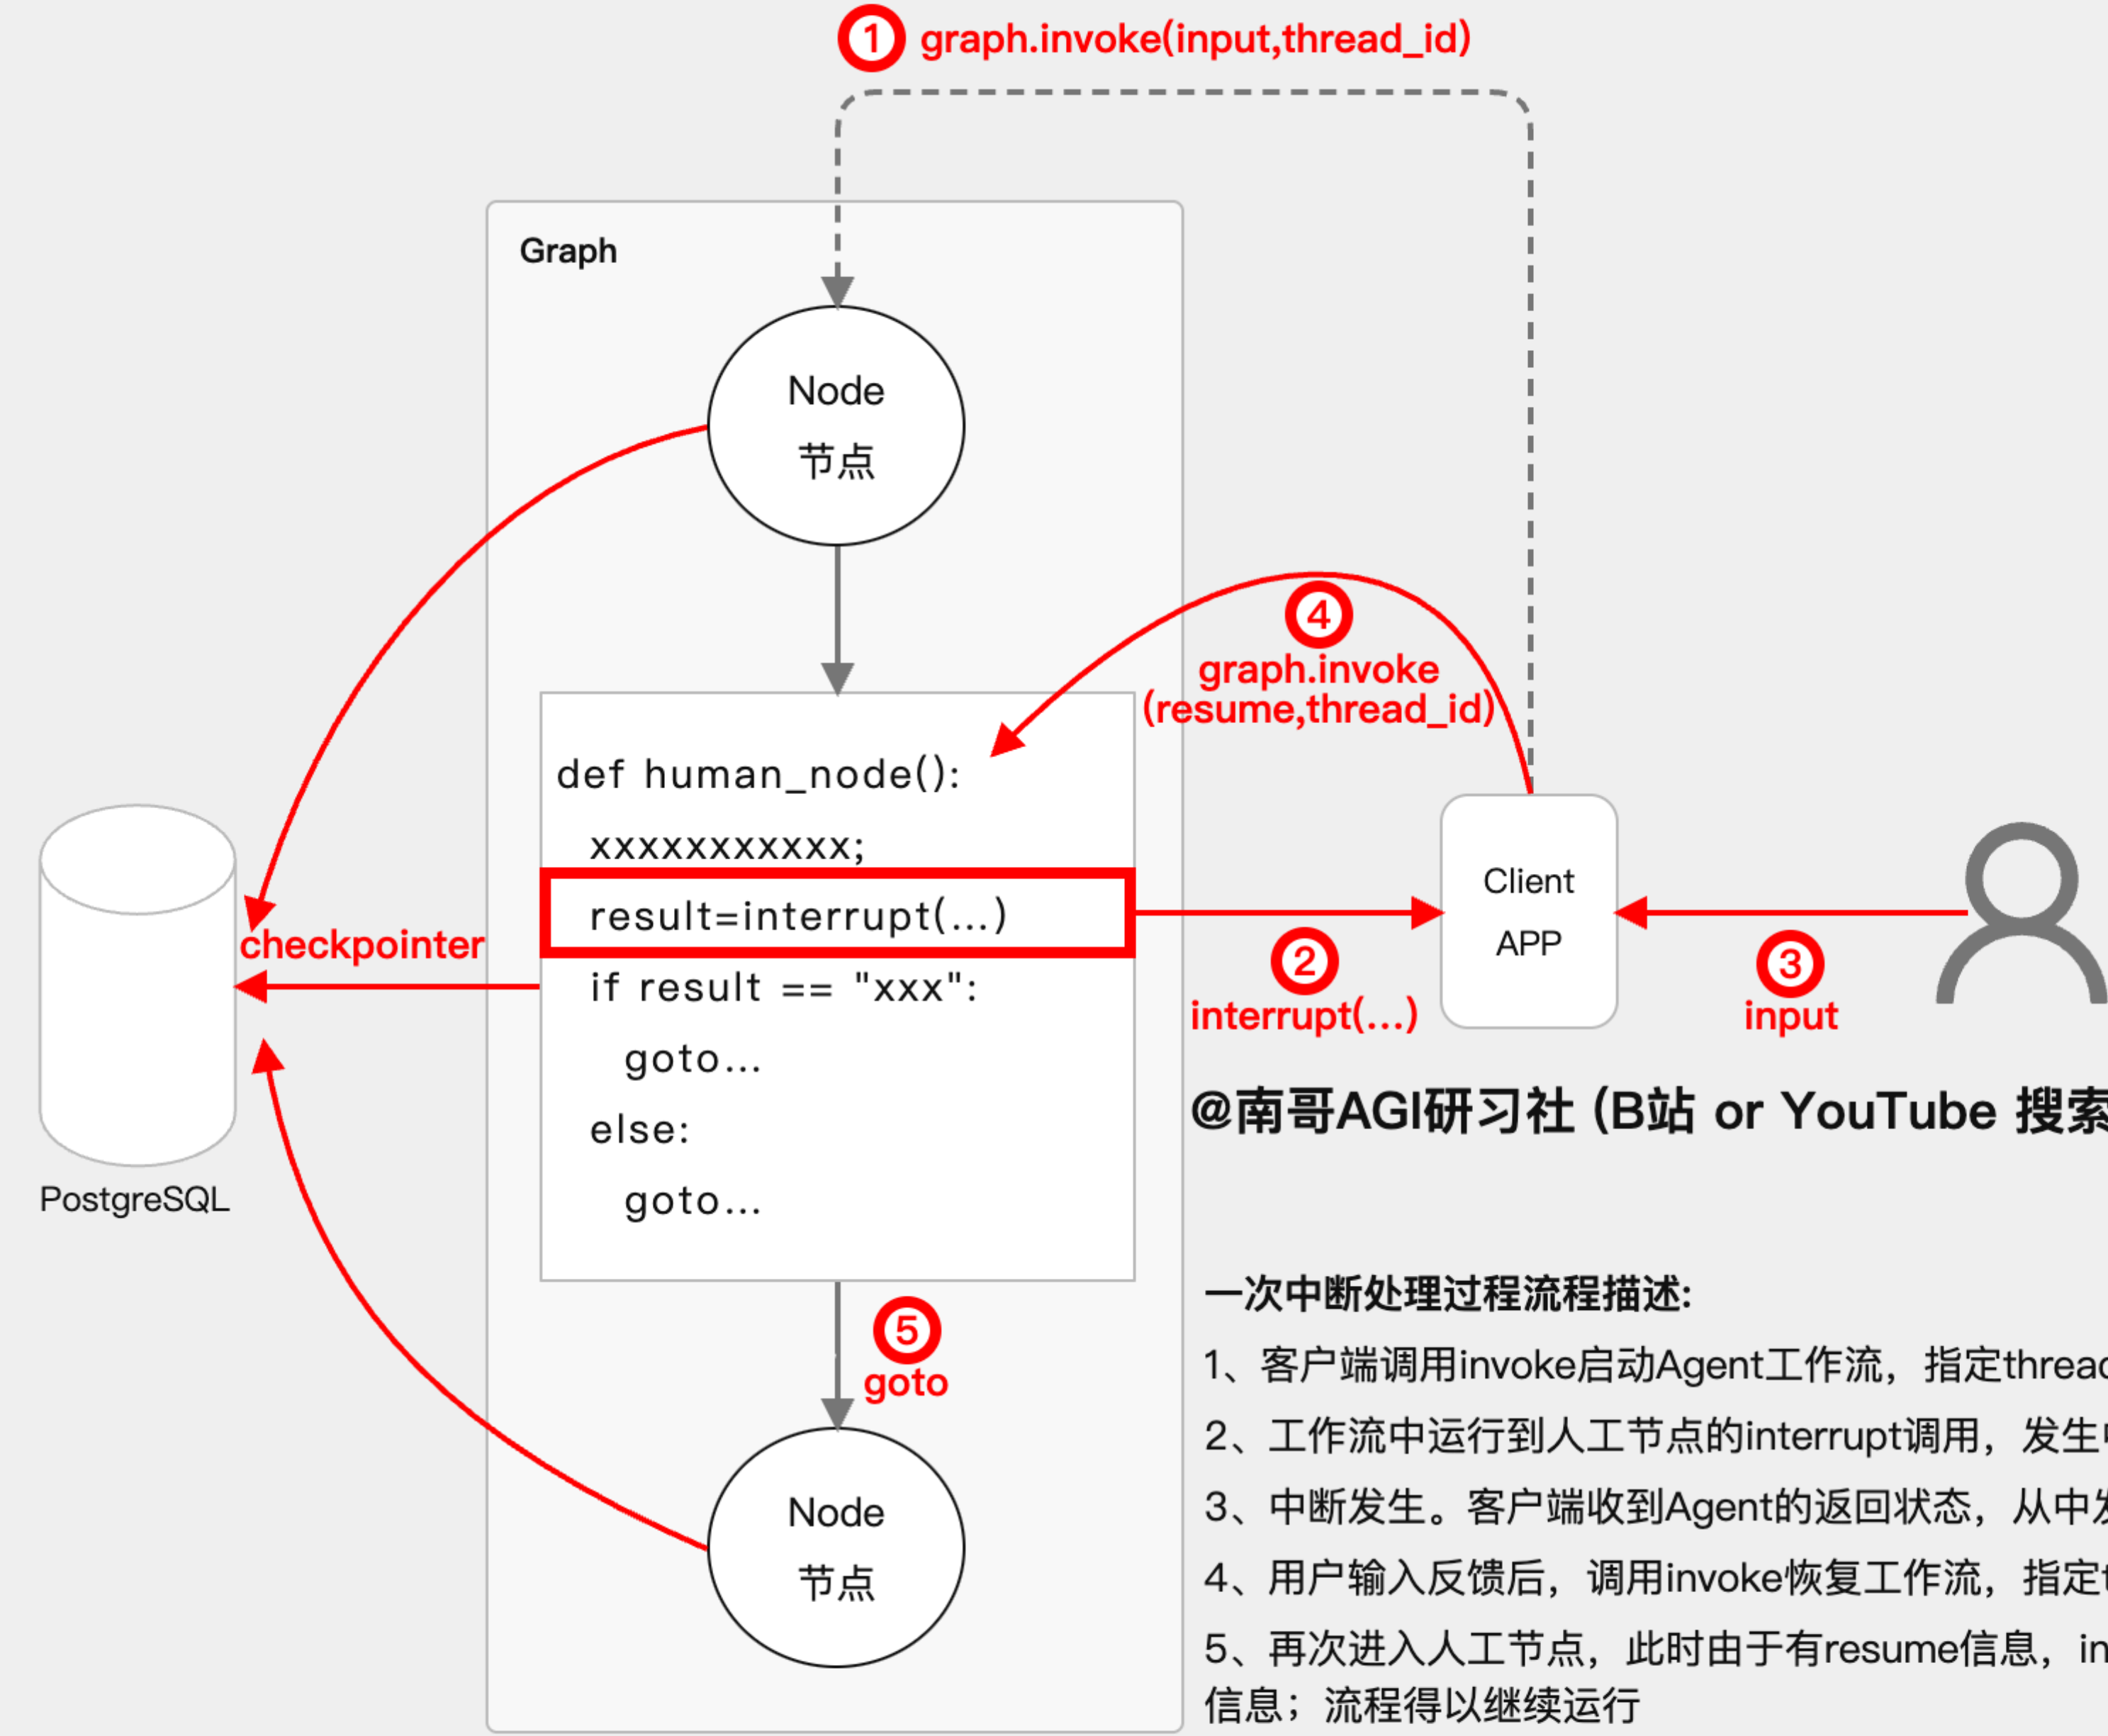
① graph.invoke(input,thread_id)

Graph

Node
节点

④ graph.invoke (resume,thread_id)

def human_node():
xxxxxxxxxxx;
result=interrupt(...)
if result == "xxx":
goto...
else:
goto...

Client APP

② interrupt(...)

③ input

checkpointer

PostgreSQL

@南哥AGI研习社 (B站 or YouTube 搜索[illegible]

⑤ goto

Node
节点

一次中断处理过程流程描述:

1、客户端调用invoke启动Agent工作流，指定threa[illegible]

2、工作流中运行到人工节点的interrupt调用，发生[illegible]

3、中断发生。客户端收到Agent的返回状态，从中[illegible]

4、用户输入反馈后，调用invoke恢复工作流，指定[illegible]

5、再次进入人工节点，此时由于有resume信息，in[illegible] 信息；流程得以继续运行